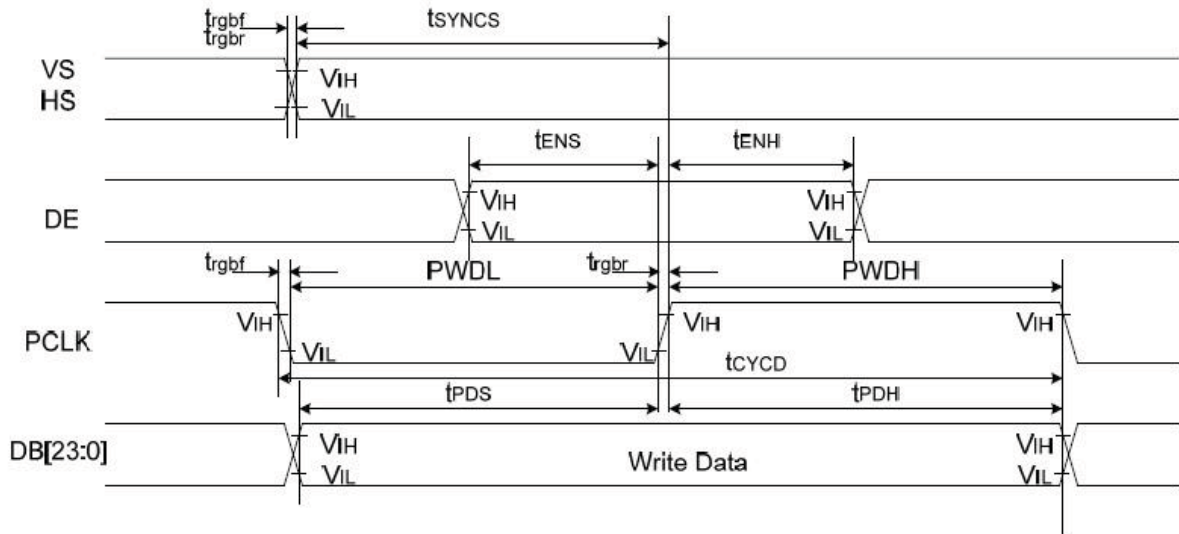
$t_{rgbf}$
$t_{rgbr}$
$t_{SYNCS}$
VS
HS
$V_{IH}$
$V_{IL}$
$t_{ENS}$
$t_{ENH}$
DE
$V_{IH}$
$V_{IL}$
$V_{IH}$
$V_{IL}$
$t_{rgbf}$
PWDL
$t_{rgbr}$
PWDH
PCLK
$V_{IH}$
$V_{IL}$
$V_{IH}$
$V_{IL}$
$V_{IH}$
$t_{CYCD}$
$t_{PDS}$
$t_{PDH}$
DB[23:0]
$V_{IH}$
$V_{IL}$
Write Data
$V_{IH}$
$V_{IL}$